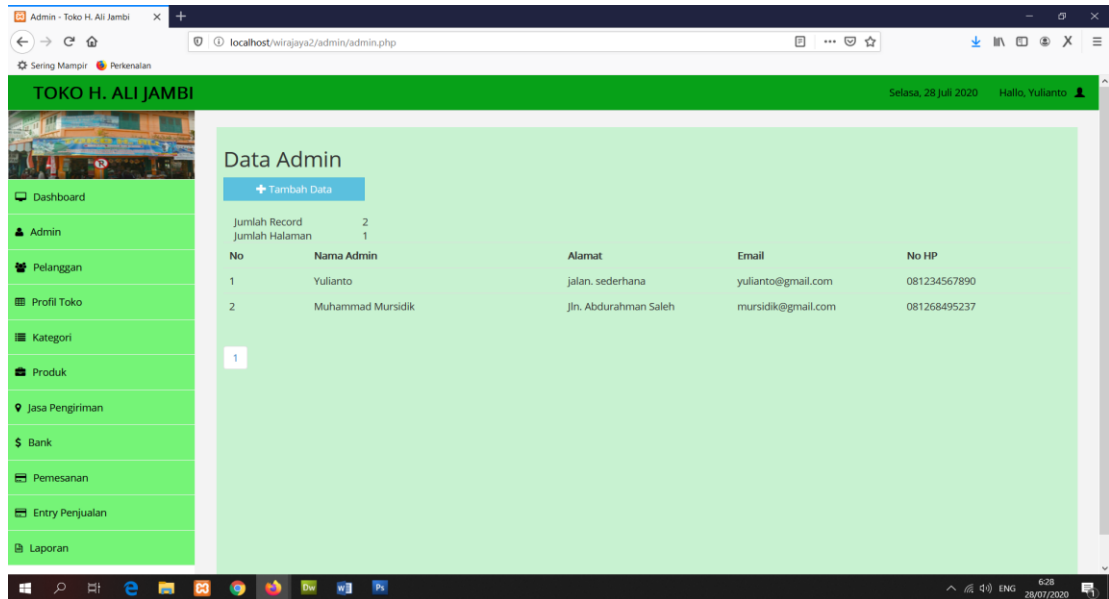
Admin - Toko H. Ali Jambi

localhost/wirajaya2/admin/admin.php

Sering Mampir Perkenalan

TOKO H. ALI JAMBI

Selasa, 28 Juli 2020 Hallo, Yulianto

Dashboard
Admin
Pelanggan
Profil Toko
Kategori
Produk
Jasa Pengiriman
$ Bank
Pemesanan
Entry Penjualan
Laporan

Data Admin

+ Tambah Data

Jumlah Record 2
Jumlah Halaman 1

| No | Nama Admin | Alamat | Email | No HP |
|---|---|---|---|---|
| 1 | Yulianto | jalan. sederhana | yulianto@gmail.com | 081234567890 |
| 2 | Muhammad Mursidik | Jln. Abdurahman Saleh | mursidik@gmail.com | 081268495237 |

1

ENG 6:28 28/07/2020